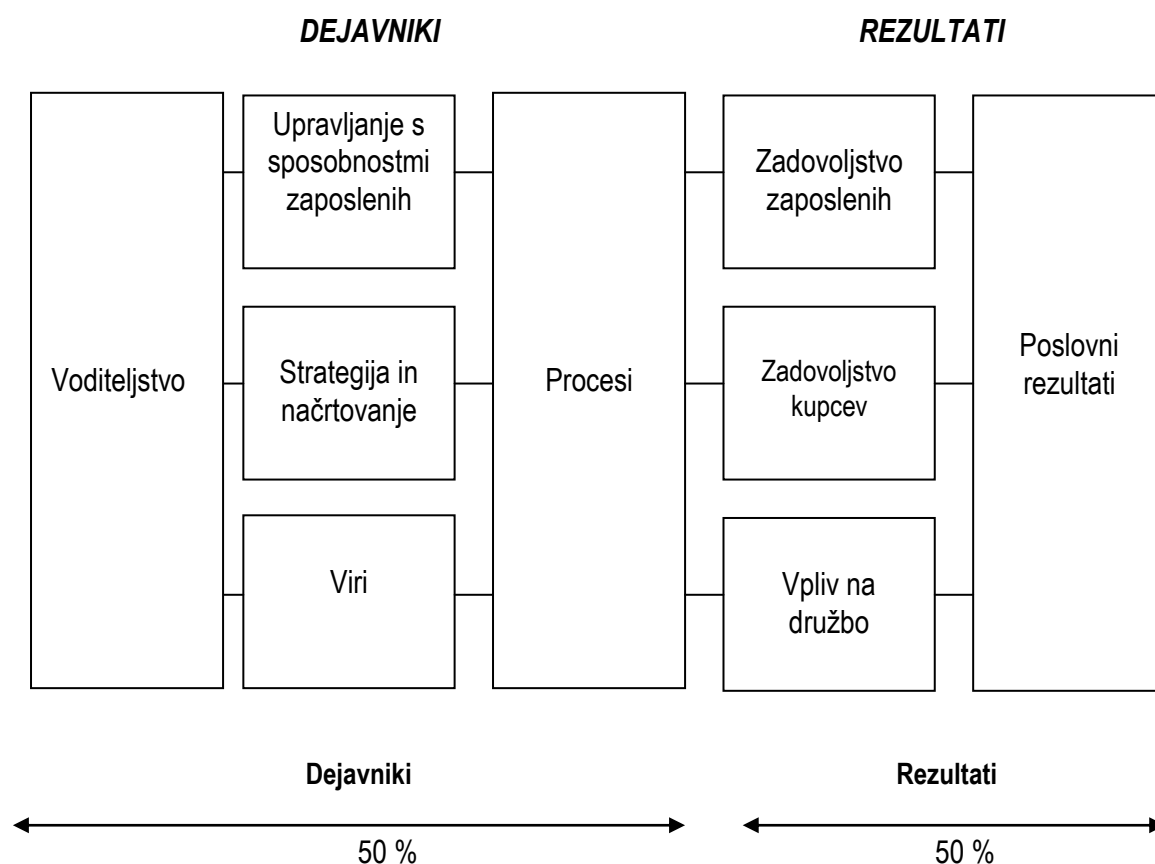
DEJAVNIKI

REZULTATI

Voditeljstvo

Upravljanje s sposobnostmi zaposlenih

Strategija in načrtovanje

Viri

Procesi

Zadovoljstvo zaposlenih

Zadovoljstvo kupcev

Vpliv na družbo

Poslovni rezultati

Dejavniki

50 %

Rezultati

50 %